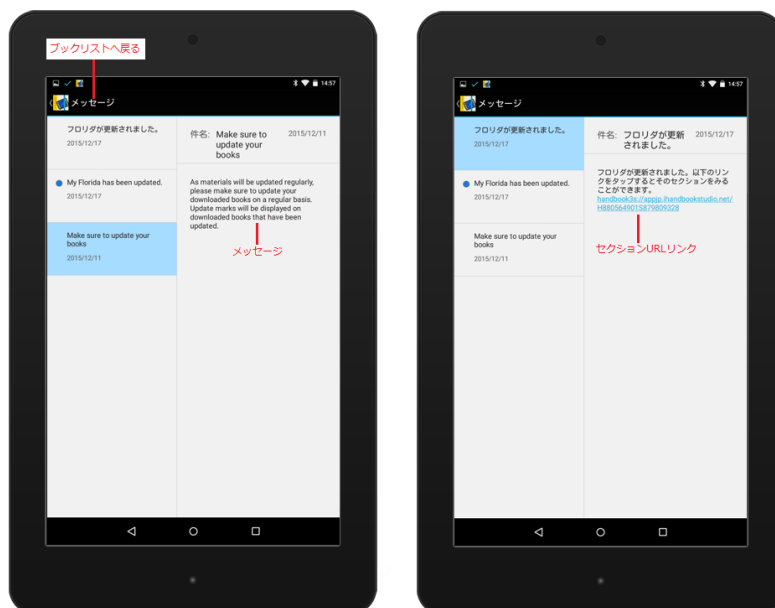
ブックリストへ戻る

14:57

メッセージ

フロリダが更新されました。
2015/12/17

My Florida has been updated.
2015/12/17

Make sure to update your books
2015/12/11

件名: Make sure to update your books
2015/12/11

As materials will be updated regularly, please make sure to update your downloaded books on a regular basis. Update marks will be displayed on downloaded books that have been updated.

メッセージ

14:57

メッセージ

フロリダが更新されました。
2015/12/17

My Florida has been updated.
2015/12/17

Make sure to update your books
2015/12/11

件名: フロリダが更新されました。
2015/12/17

フロリダが更新されました。以下のリンクをタップするとそのセクションをみることができます。
handbook3s://appjp.handbookstudio.net/H880564901587980932B

セクションURLリンク